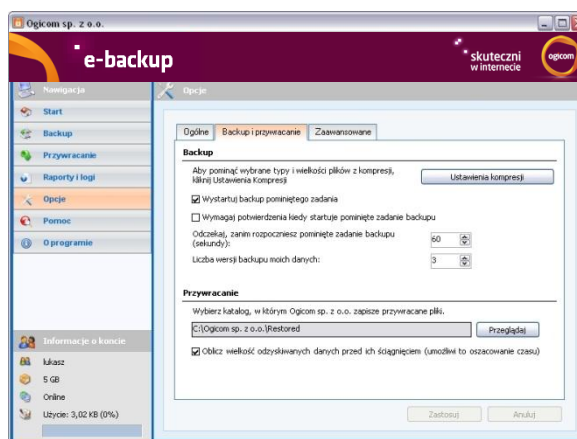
Ogicom sp. z o.o.

e-backup

skuteczni w internecie

ogicom

Nawigacja

Start

Backup

Przywracanie

Raporty i logi

Opcje

Pomoc

O programie

Opcje

Ogólne | Backup i przywracanie | Zaawansowane

Backup

Aby pominąć wybrane typy i wielkości plików z kompresji, kliknij Ustawienia Kompresji

Ustawienia kompresji

Wystartuj backup pominiętego zadania

Wymagaj potwierdzenia kiedy startuje pominięte zadanie backupu

Odczekaj, zanim rozpoczniesz pominięte zadanie backupu (sekundy):

60

Liczba wersji backupu moich danych:

3

Przywracanie

Wybierz katalog, w którym Ogicom sp. z o.o. zapisze przywracane pliki.

C:\Ogicom sp. z o.o.\Restored

Przeglądaj

Oblicz wielkość odzyskiwanych danych przed ich ściągnięciem (umożliwi to oszacowanie czasu)

Informacje o koncie

łukasz

5 GB

Online

Użycie: 3,02 KB (0%)

Zastosuj

Anuluj